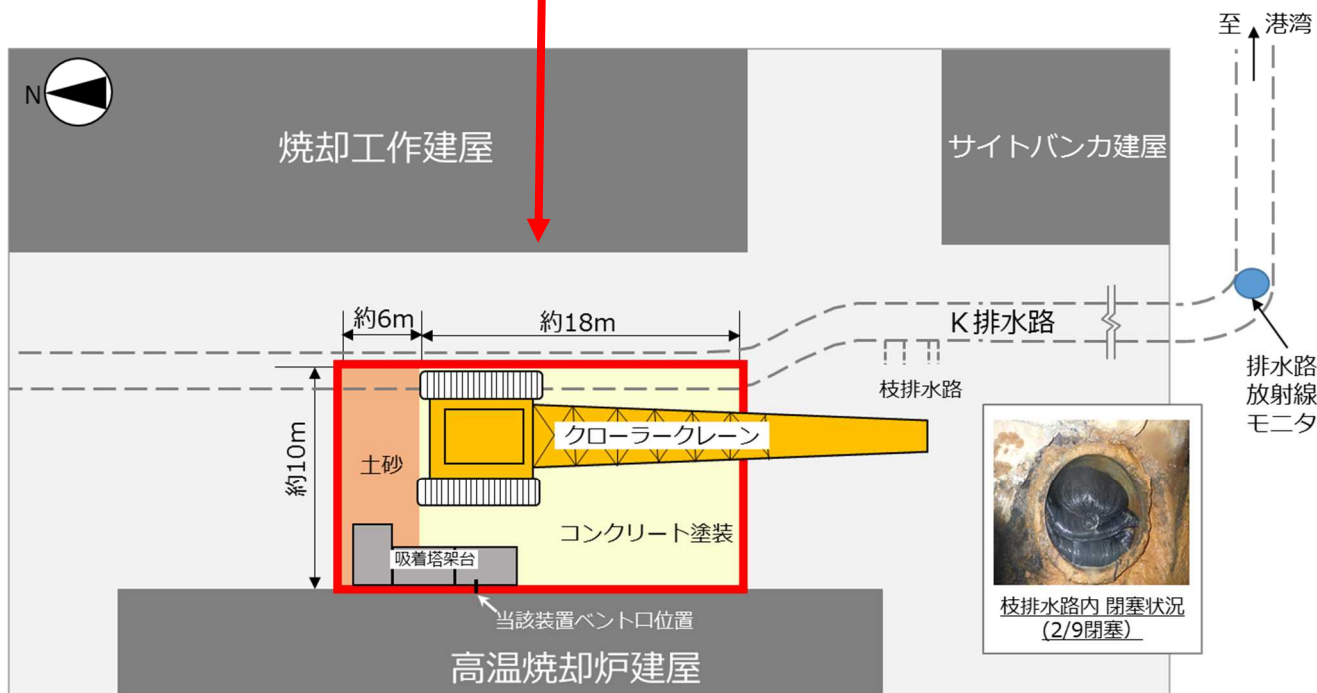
N

焼却工作建屋

サイトバンカ建屋

至 港湾

約6m

約18m

K 排水路

枝排水路

排水路
放射線
モニタ

約10m

土砂

クローラークレーン

コンクリート塗装

吸着塔架台

当該装置ベント口位置

枝排水路内 閉塞状況
(2/9閉塞)

高温焼却炉建屋